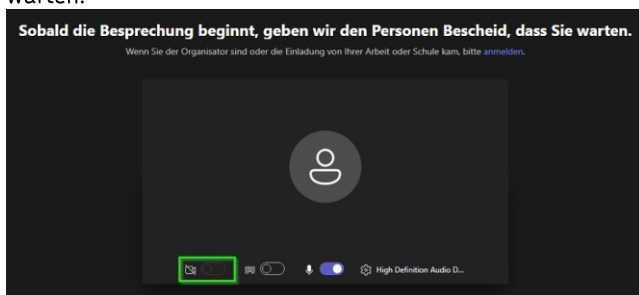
warten.

Sobald die Besprechung beginnt, geben wir den Personen Bescheid, dass Sie warten.

Wenn Sie der Organisator sind oder die Einladung von Ihrer Arbeit oder Schule kam, bitte anmelden.

High Definition Audio D...